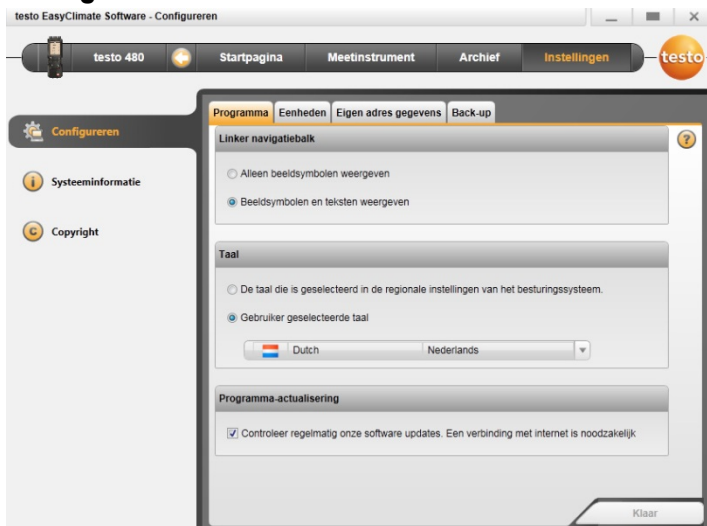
testo EasyClimate Software - Configureren

testo 480
Startpagina
Meetinstrument
Archief
Instellingen
testo

Configureren
Systeeminformatie
Copyright

Programma
Eenheden
Eigen adres gegevens
Back-up

Linker navigatiebalk

Alleen beeldsymbolen weergeven

Beeldsymbolen en teksten weergeven

Taal

De taal die is geselecteerd in de regionale instellingen van het besturingssysteem.

Gebruiker geselecteerde taal

Dutch
Nederlands

Programma-actualisering

Controleer regelmatig onze software updates. Een verbinding met internet is noodzakelijk

Klaar